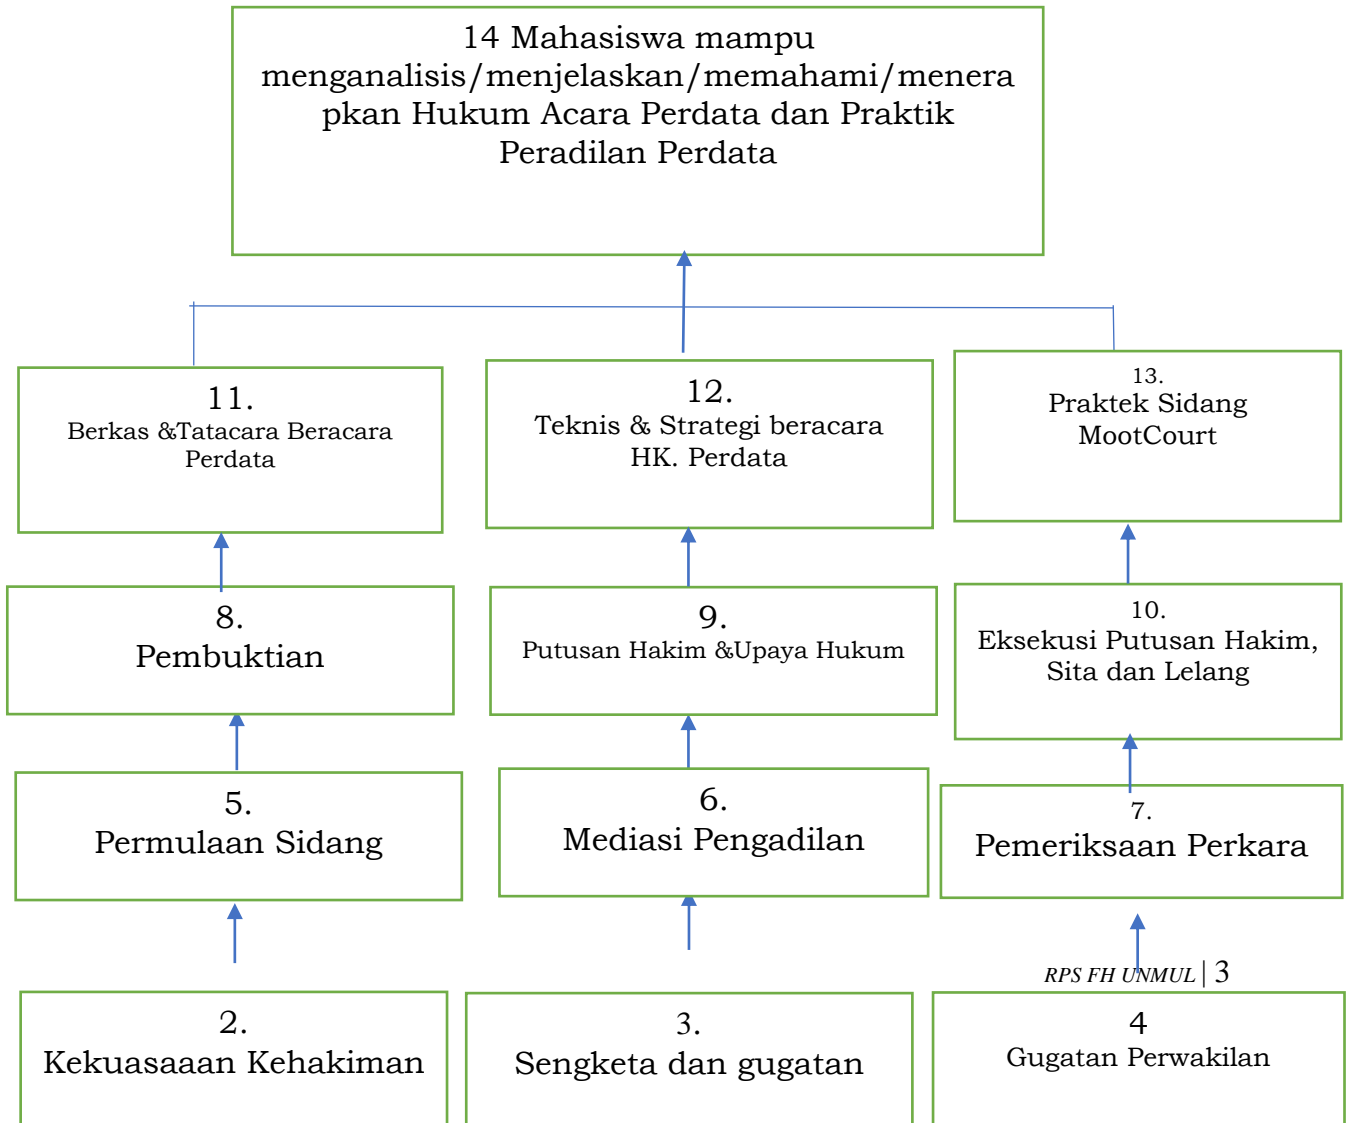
14 Mahasiswa mampu menganalisis/menjelaskan/memahami/menerapkan Hukum Acara Perdata dan Praktik Peradilan Perdata

11.
Berkas &Tatacara Beracara Perdata

12.
Teknis & Strategi beracara HK. Perdata

13.
Praktek Sidang MootCourt

8.
Pembuktian

9.
Putusan Hakim &Upaya Hukum

10.
Eksekusi Putusan Hakim, Sita dan Lelang

5.
Permulaan Sidang

6.
Mediasi Pengadilan

7.
Pemeriksaan Perkara

RPS FH UNMUL | 3

2.
Kekuasaaan Kehakiman

3.
Sengketa dan gugatan

4
Gugatan Perwakilan